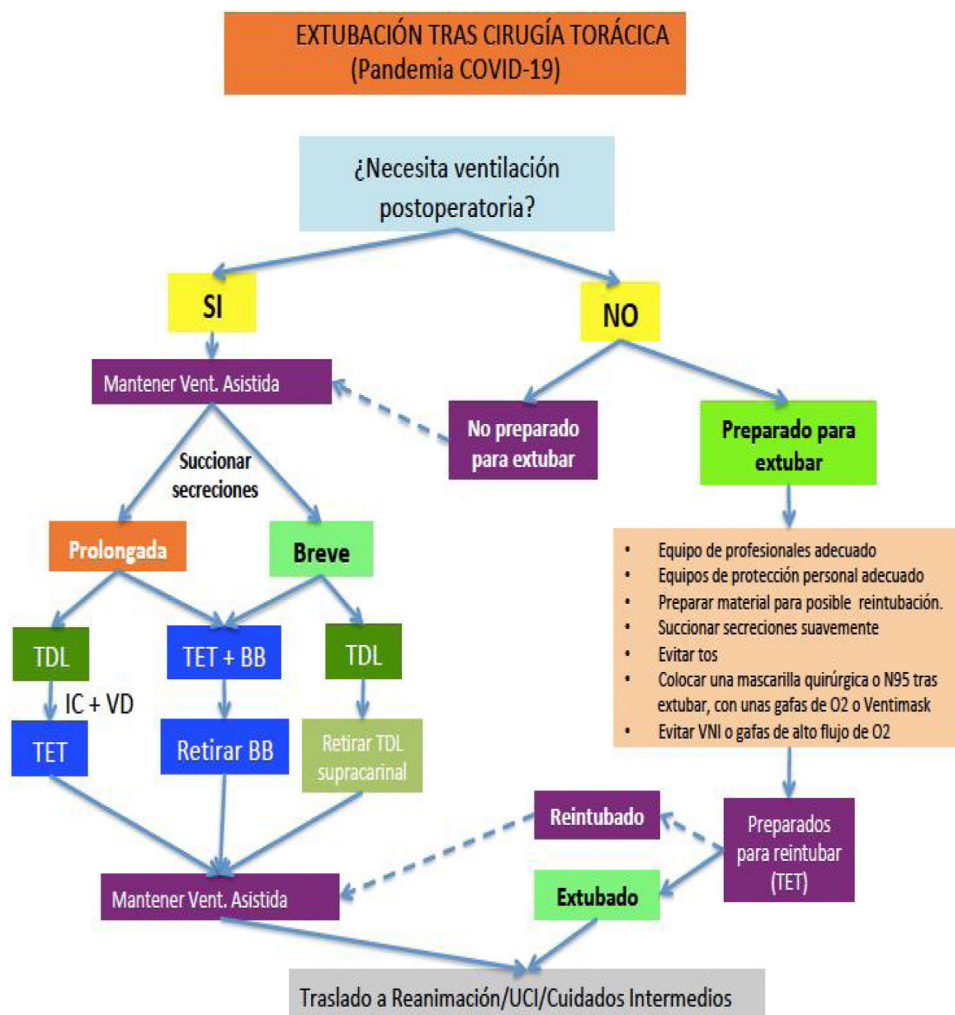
EXTUBACIÓN TRAS CIRUGÍA TORÁCICA
(Pandemia COVID-19)

¿Necesita ventilación postoperatoria?

SI

NO

Mantener Vent. Asistida

No preparado para extubar

Preparado para extubar

Succionar secreciones

Prolongada

Breve

- Equipo de profesionales adecuado
- Equipos de protección personal adecuado
- Preparar material para posible reintubación.
- Succionar secreciones suavemente
- Evitar tos
- Colocar una mascarilla quirúrgica o N95 tras extubar, con unas gafas de O2 o Ventimask
- Evitar VNI o gafas de alto flujo de O2

TDL

TET + BB

TDL

IC + VD

TET

Retirar BB

Retirar TDL supracarinal

Reintubado

Preparados para reintubar (TET)

Extubado

Mantener Vent. Asistida

Traslado a Reanimación/UCI/Cuidados Intermedios